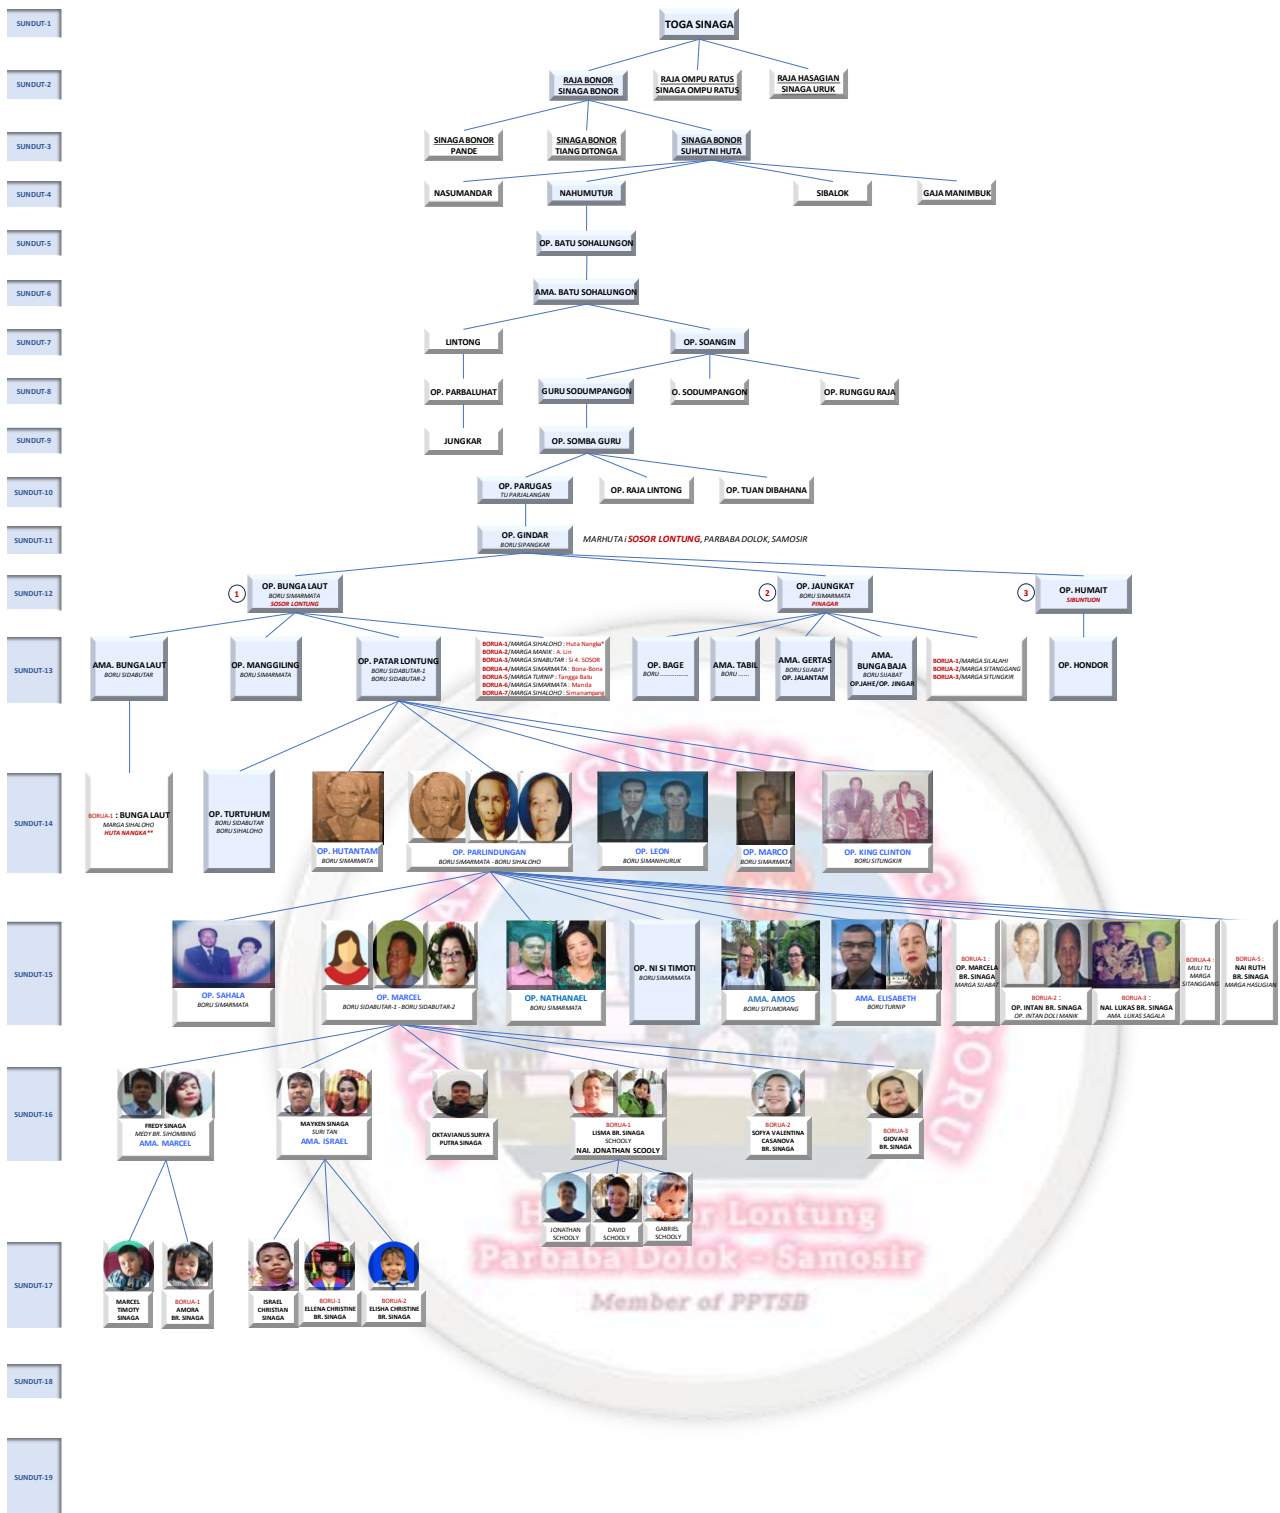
SUNDUT-1
TOGA SINAGA

SUNDUT-2
RAJA BONOR SINAGA BONOR
RAJA OMPU RATUS SINAGA OMPU RATUS
RAJA HASAGIAN SINAGA URUK

SUNDUT-3
SINAGA BONOR PANDE
SINAGA BONOR TIANG DITONGA
SINAGA BONOR SUHUT NI HUTA

SUNDUT-4
NASUMANDAR
NAHUMUTUR
SIBALOK
GAJA MANIMBUK

SUNDUT-5
OP. BATU SOHALUNGON

SUNDUT-6
AMA. BATU SOHALUNGON

SUNDUT-7
LINTONG
OP. SOANGIN

SUNDUT-8
OP. PARBALUHAT
GURU SODUMPANGON
O. SODUMPANGON
OP. RUNGGU RAJA

SUNDUT-9
JUNGKAR
OP. SOMBA GURU

SUNDUT-10
OP. PARUGAS
TU PARIALANGAN
OP. RAJA LINTONG
OP. TUAN DIBAHANA

SUNDUT-11
OP. GINDAR
BORU SIPANGKAR
MARHUTA i SOSOR LONTUNG, PARBABA DOLOK, SAMOSIR

SUNDUT-12
1
OP. BUNGA LAUT
BORU SIMARMATA
SOSOR LONTUNG
2
OP. JAUNGKAT
BORU SIMARMATA
PINAGAR
3
OP. HUMAIT
SIBUNTUON

SUNDUT-13
AMA. BUNGA LAUT
BORU SIDABUTAR
OP. MANGGILING
BORU SIMARMATA
OP. PATAR LONTUNG
BORU SIDABUTAR-1
BORU SIDABUTAR-2
BORUA-1/MARGA SIHALOHO : Huta Nangka*
BORUA-2/MARGA MANIK : A. Lin
BORUA-3/MARGA SINABUTAR : Si 4. SOSOR
BORUA-4/MARGA SIMARMATA : Bona-Bona
BORUA-5/MARGA TURNIP : Tangga Batu
BORUA-6/MARGA SIMARMATA : Manda
BORUA-7/MARGA SIHALOHO : Simanampang
OP. BAGE
BORU ..............
AMA. TABIL
BORU ......
AMA. GERTAS
BORU SIJABAT
OP. JALANTAM
AMA. BUNGA BAJA
BORU SIJABAT
OP.JAHE/OP. JINGAR
BORUA-1/MARGA SILALAHI
BORUA-2/MARGA SITANGGANG
BORUA-3/MARGA SITUNGKIR
OP. HONDOR

SUNDUT-14
BORUA-1 : BUNGA LAUT
MARGA SIHALOHO
HUTA NANGKA**
OP. TURTUHUM
BORU SIDABUTAR
BORU SIHALOHO
OP. HUTANTAMI
BORU SIMARMATA
OP. PARLINDUNGAN
BORU SIMARMATA - BORU SIHALOHO
OP. LEON
BORU SIMANIHURUK
OP. MARCO
BORU SIMARMATA
OP. KING CLINTON
BORU SITUNGKIR

SUNDUT-15
OP. SAHALA
BORU SIMARMATA
OP. MARCEL
BORU SIDABUTAR-1 - BORU SIDABUTAR-2
OP. NATHANAEL
BORU SIMARMATA
OP. NI SI TIMOTI
BORU SIMARMATA
AMA. AMOS
BORU SITUMORANG
AMA. ELISABETH
BORU TURNIP
BORUA-1 :
OP. MARCELA
BR. SINAGA
MARGA SIJABAT
BORUA-2 :
OP. INTAN BR. SINAGA
OP. INTAN DOLI MANIK
BORUA-3 :
NAI. LUKAS BR. SINAGA
AMA. LUKAS SAGALA
BORUA-4 :
MULI TU
MARGA
SITANGGANG
BORUA-5 :
NAI RUTH
BR. SINAGA
MARGA HASUGIAN

SUNDUT-16
FREDY SINAGA
MEDY BR. SIHOMBING
AMA. MARCEL
MAYKEN SINAGA
SURI TAN
AMA. ISRAEL
OKTAVIANUS SURYA PUTRA SINAGA
BORUA-1
LISMA BR. SINAGA
SCHOOLY
NAI. JONATHAN SCOOLY
BORUA-2
SOFYA VALENTINA CASANOVA
BR. SINAGA
BORUA-3
GIOVANI
BR. SINAGA
JONATHAN SCHOOLY
DAVID SCHOOLY
GABRIEL SCHOOLY

SUNDUT-17
MARCEL TIMOTY SINAGA
BORUA-1
AMORA
BR. SINAGA
ISRAEL CHRISTIAN SINAGA
BORU-1
ELLENA CHRISTINE
BR. SINAGA
BORUA-2
ELISHA CHRISTINE
BR. SINAGA

SUNDUT-18

SUNDUT-19

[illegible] Lontung
Parbaba Dolok - Samosir
Member of PPTSB